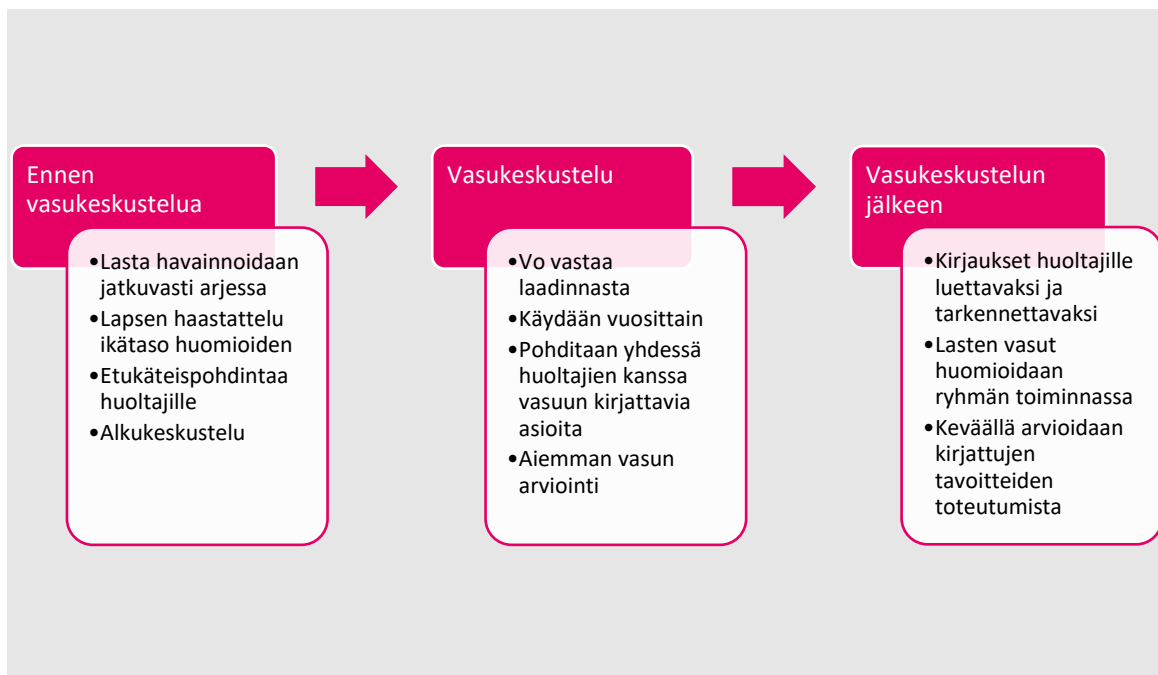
Ennen vasukeskustelua

•Lasta havainnoidaan jatkuvasti arjessa
•Lapsen haastattelu ikätaso huomioiden
•Etukäteispohdintaa huoltajille
•Alkukeskustelu

Vasukeskustelu

•Vo vastaa laadinnasta
•Käydään vuosittain
•Pohditaan yhdessä huoltajien kanssa vasuun kirjattavia asioita
•Aiemman vasun arviointi

Vasukeskustelun jälkeen

•Kirjaukset huoltajille luettavaksi ja tarkennettavaksi
•Lasten vasut huomioidaan ryhmän toiminnassa
•Keväällä arvioidaan kirjattujen tavoitteiden toteutumista